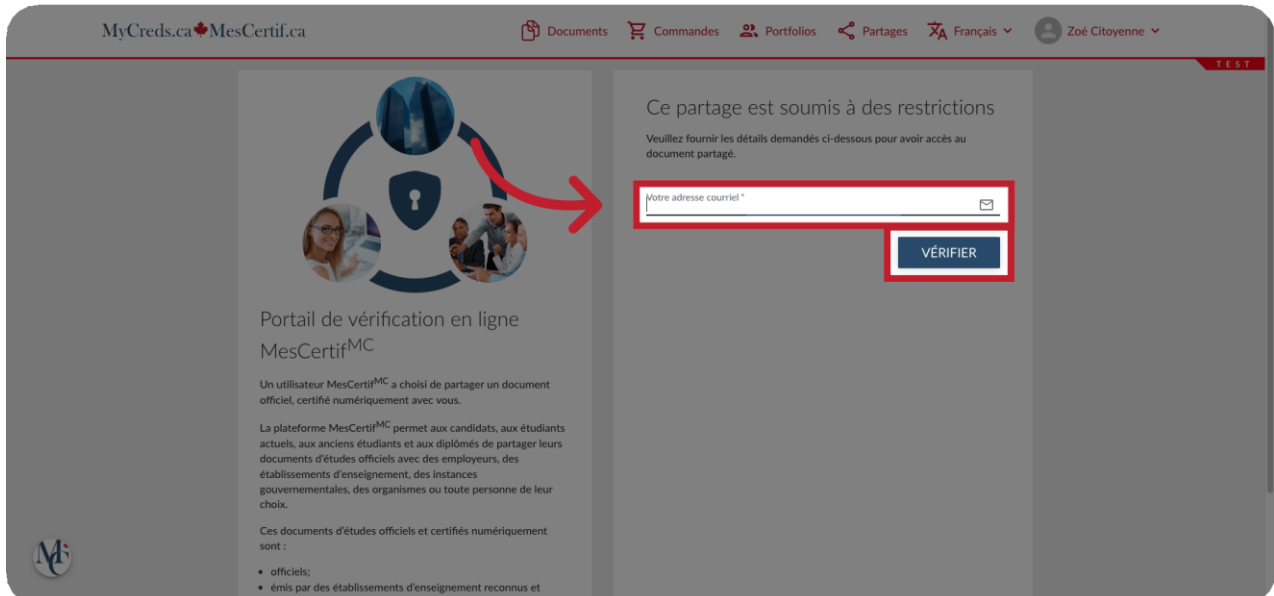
MyCreds.ca MesCertif.ca

Documents Commandes Portfolios Partages Français Zoé Citoyenne

TEST

Portail de vérification en ligne MesCertif$^{MC}$

Un utilisateur MesCertif$^{MC}$ a choisi de partager un document officiel, certifié numériquement avec vous.

La plateforme MesCertif$^{MC}$ permet aux candidats, aux étudiants actuels, aux anciens étudiants et aux diplômés de partager leurs documents d'études officiels avec des employeurs, des établissements d'enseignement, des instances gouvernementales, des organismes ou toute personne de leur choix.

Ces documents d'études officiels et certifiés numériquement sont :

• officiels;
• émis par des établissements d'enseignement reconnus et

Ce partage est soumis à des restrictions

Veuillez fournir les détails demandés ci-dessous pour avoir accès au document partagé.

Votre adresse courriel *

VÉRIFIER